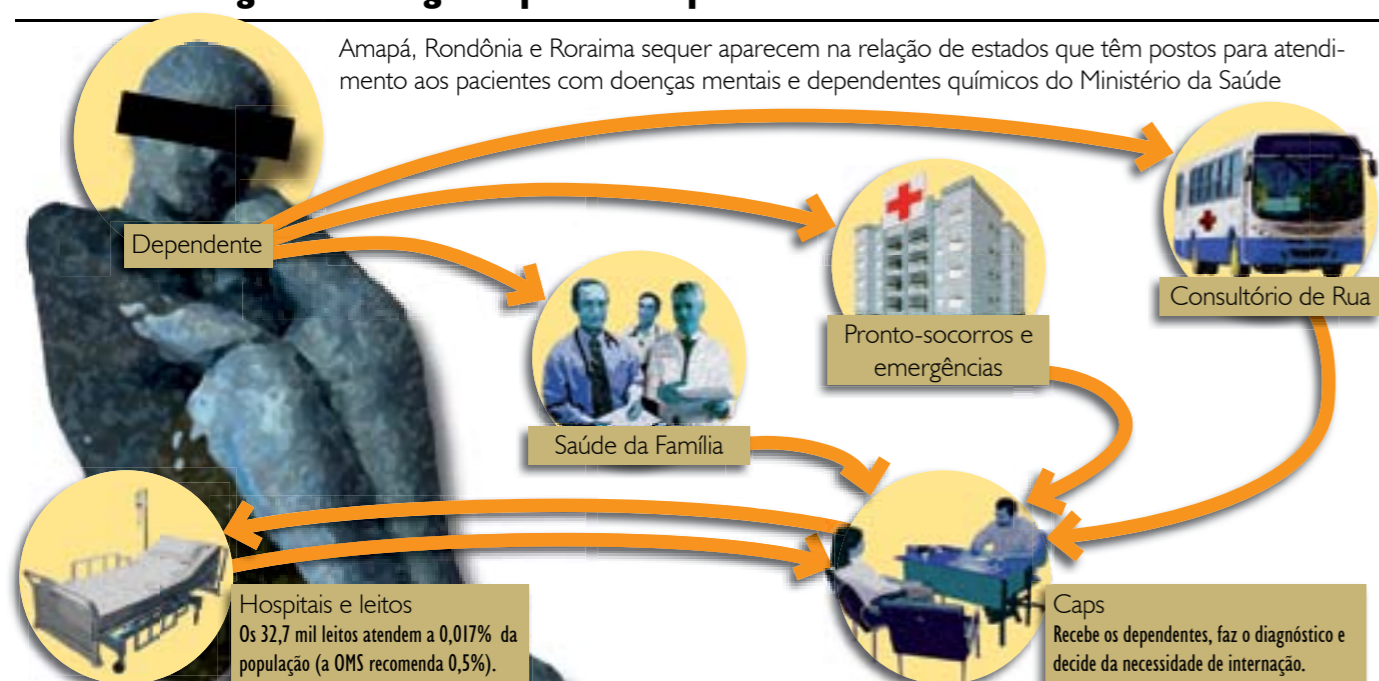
Amapá, Rondônia e Roraima sequer aparecem na relação de estados que têm postos para atendimento aos pacientes com doenças mentais e dependentes químicos do Ministério da Saúde

Dependente

Consultório de Rua

Pronto-socorros e emergências

Saúde da Família

Hospitais e leitos
Os 32,7 mil leitos atendem a 0,017% da população (a OMS recomenda 0,5%).

Caps
Recebe os dependentes, faz o diagnóstico e decide da necessidade de internação.